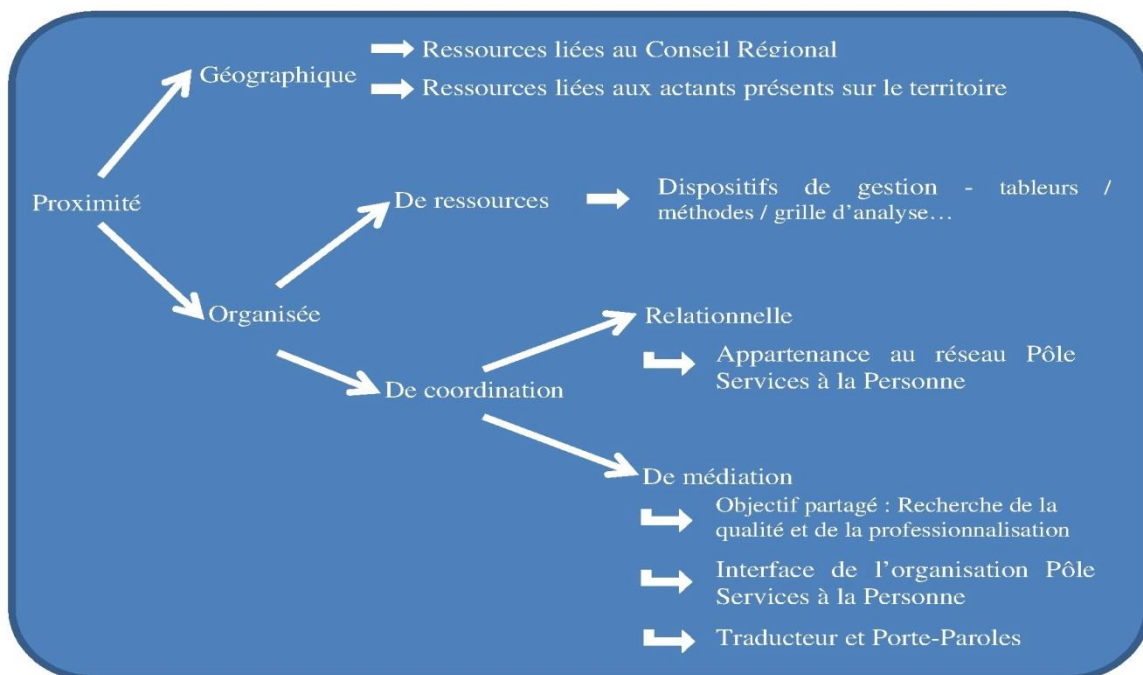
Proximité

Géographique

Ressources liées au Conseil Régional

Ressources liées aux actants présents sur le territoire

Organisée

De ressources

Dispositifs de gestion - tableurs / méthodes / grille d'analyse…

De coordination

Relationnelle

Appartenance au réseau Pôle Services à la Personne

De médiation

Objectif partagé : Recherche de la qualité et de la professionnalisation

Interface de l'organisation Pôle Services à la Personne

Traducteur et Porte-Paroles